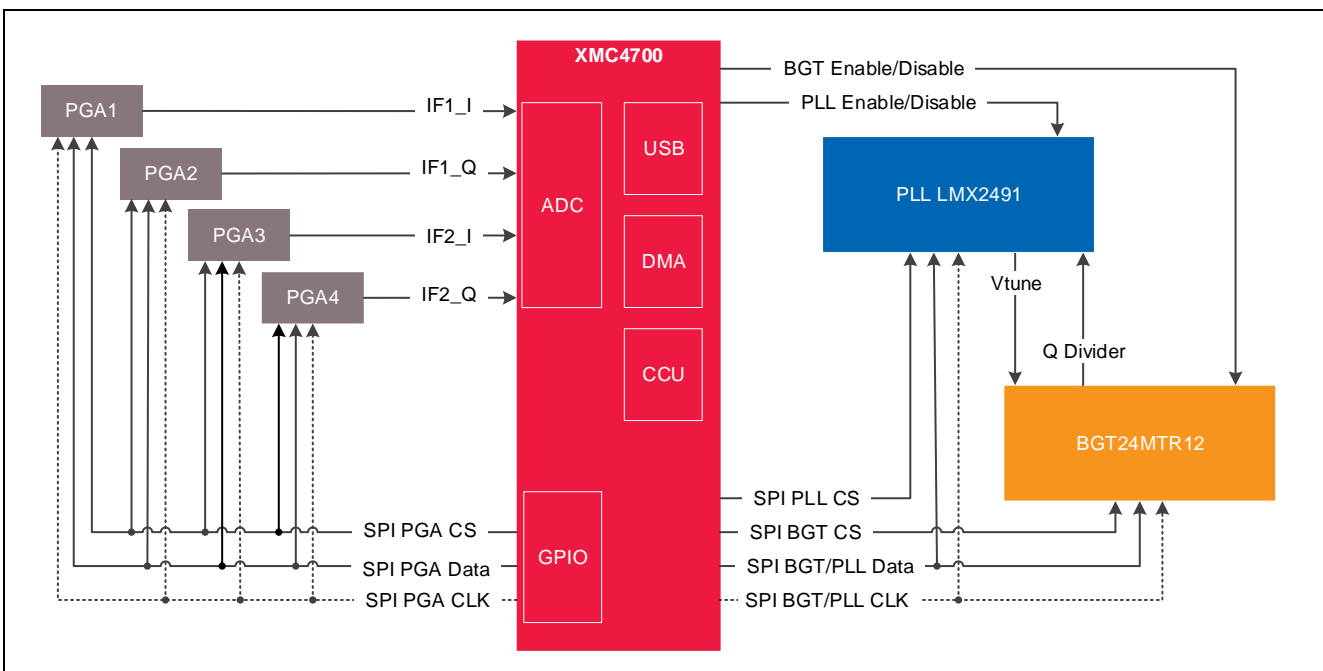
XMC4700

ADC

USB

DMA

CCU

GPIO

PGA1

PGA2

PGA3

PGA4

IF1_I

IF1_Q

IF2_I

IF2_Q

SPI PGA CS

SPI PGA Data

SPI PGA CLK

BGT Enable/Disable

PLL Enable/Disable

PLL LMX2491

Vtune

Q Divider

BGT24MTR12

SPI PLL CS

SPI BGT CS

SPI BGT/PLL Data

SPI BGT/PLL CLK